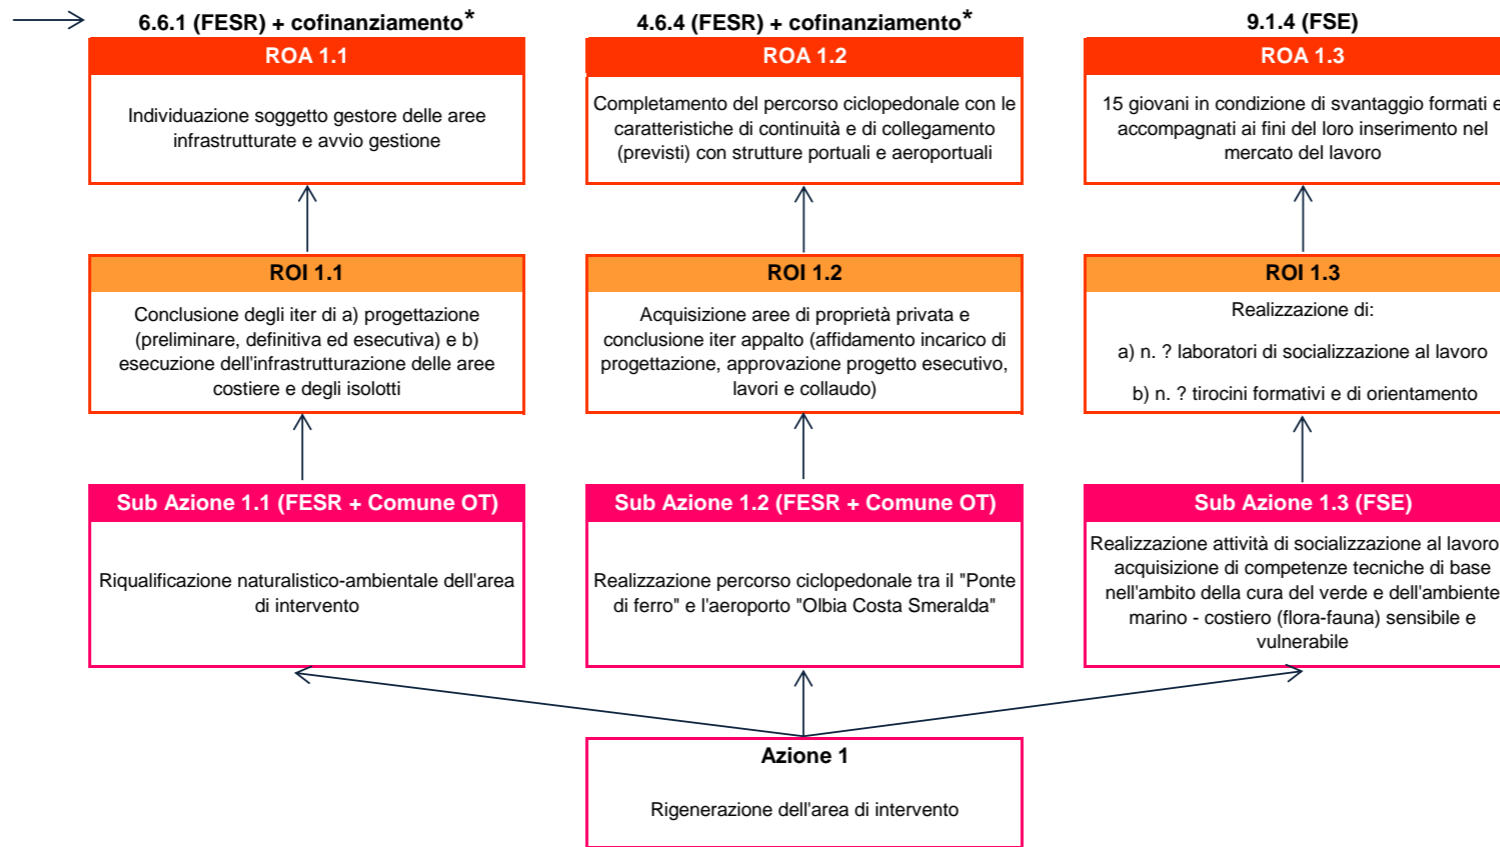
6.6.1 (FESR) + cofinanziamento*

ROA 1.1

Individuazione soggetto gestore delle aree infrastrutturate e avvio gestione

ROI 1.1

Conclusione degli iter di a) progettazione (preliminare, definitiva ed esecutiva) e b) esecuzione dell'infrastrutturazione delle aree costiere e degli isolotti

Sub Azione 1.1 (FESR + Comune OT)

Riqualificazione naturalistico-ambientale dell'area di intervento

4.6.4 (FESR) + cofinanziamento*

ROA 1.2

Completamento del percorso ciclopedonale con le caratteristiche di continuità e di collegamento (previsti) con strutture portuali e aeroportuali

ROI 1.2

Acquisizione aree di proprietà privata e conclusione iter appalto (affidamento incarico di progettazione, approvazione progetto esecutivo, lavori e collaudo)

Sub Azione 1.2 (FESR + Comune OT)

Realizzazione percorso ciclopedonale tra il "Ponte di ferro" e l'aeroporto "Olbia Costa Smeralda"

9.1.4 (FSE)

ROA 1.3

15 giovani in condizione di svantaggio formati e accompagnati ai fini del loro inserimento nel mercato del lavoro

ROI 1.3

Realizzazione di:

a) n. ? laboratori di socializzazione al lavoro

b) n. ? tirocini formativi e di orientamento

Sub Azione 1.3 (FSE)

Realizzazione attività di socializzazione al lavoro acquisizione di competenze tecniche di base nell'ambito della cura del verde e dell'ambiente marino - costiero (flora-fauna) sensibile e vulnerabile

Azione 1

Rigenerazione dell'area di intervento